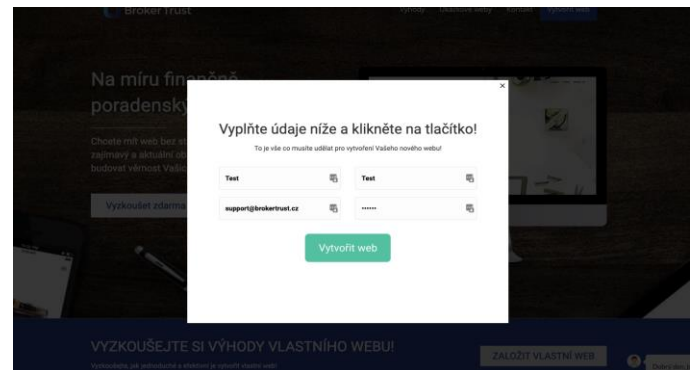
Broker Trust

Výhody Ukázkové weby Kontakt Vytvořit web

Na míru finančně poradensky

Chcete mít web bez st zajímavý a aktuální ob budovat věrnost Vaši

Vyzkoušet zdarma

×

Vyplňte údaje níže a klikněte na tlačítko!

To je vše co musíte udělat pro vytvoření Vašeho nového webu!

Test

Test

support@brokertrust.cz

••••••

Vytvořit web

VYZKOUŠEJTE SI VÝHODY VLASTNÍHO WEBU!

Vyzkoušejte jak jednoduché a efektivní je vytvořit vlastní web!

ZALOŽIT VLASTNÍ WEB